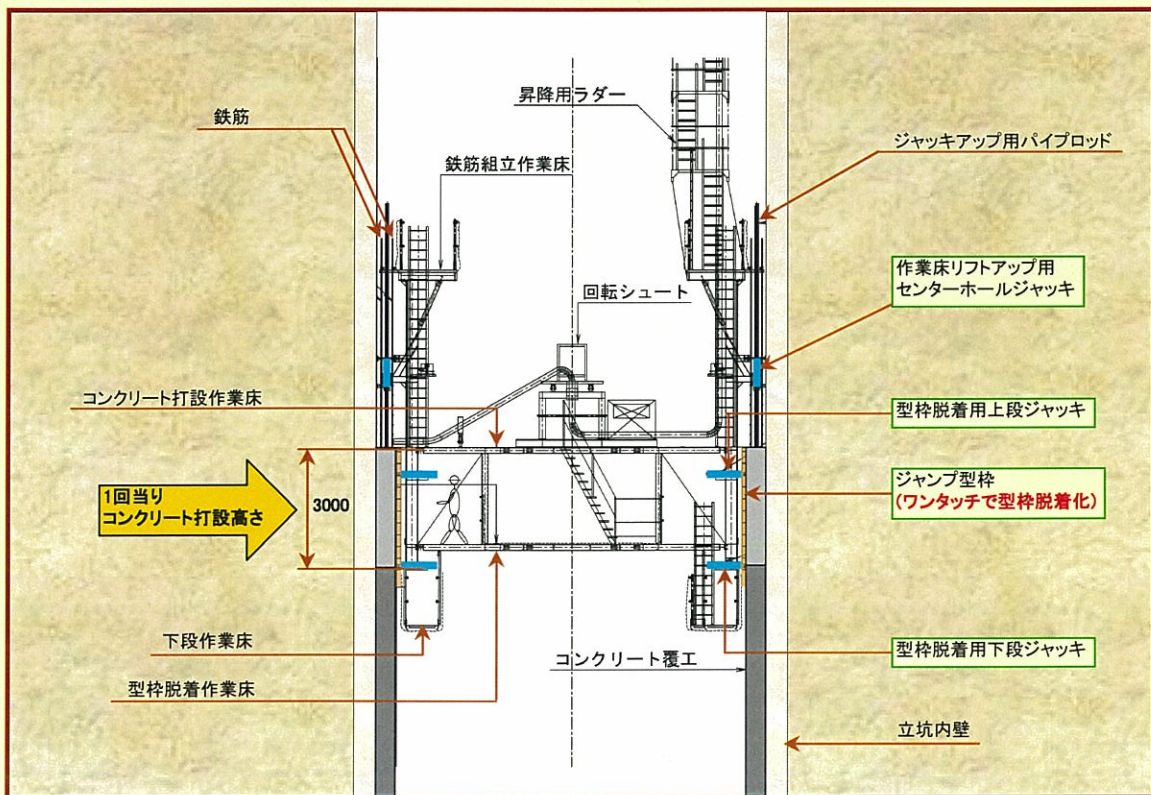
鉄筋

鉄筋組立作業床

昇降用ラダー

ジャッキアップ用パイプロッド

作業床リフトアップ用
センターホールジャッキ

回転シュート

コンクリート打設作業床

型枠脱着用上段ジャッキ

1回当り
コンクリート打設高さ

3000

ジャンプ型枠
(ワンタッチで型枠脱着化)

下段作業床

型枠脱着用下段ジャッキ

コンクリート覆工

型枠脱着作業床

立坑内壁